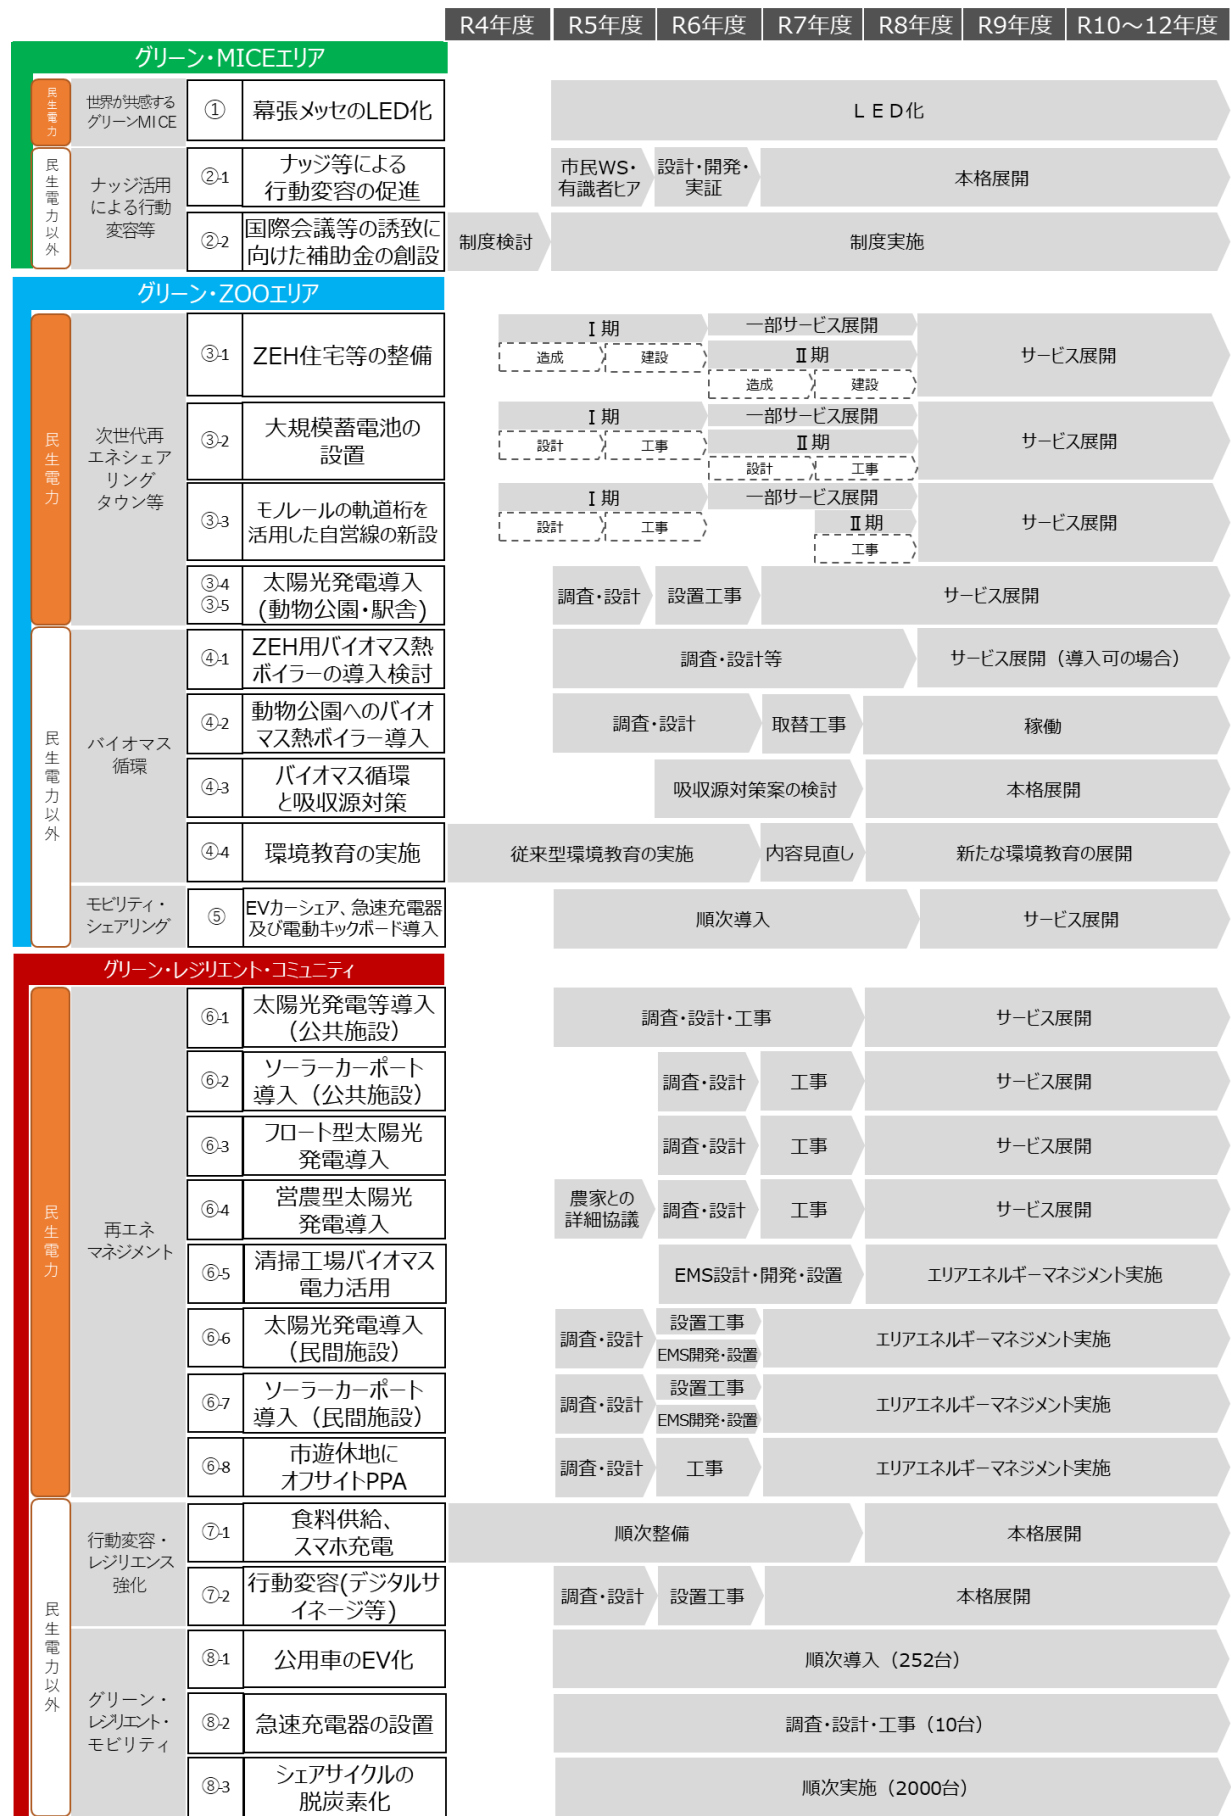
R4年度 R5年度 R6年度 R7年度 R8年度 R9年度 R10～12年度

グリーン・MICEエリア

民生電力

世界が共感するグリーンMICE

① 幕張メッセのLED化

ＬＥＤ化

民生電力以外

ナッジ活用による行動変容等

②-1 ナッジ等による行動変容の促進

市民WS・有識者ヒア

設計・開発・実証

本格展開

②-2 国際会議等の誘致に向けた補助金の創設

制度検討

制度実施

グリーン・ZOOエリア

民生電力

次世代再エネシェアリングタウン等

③-1 ZEH住宅等の整備

Ⅰ期

造成 建設

一部サービス展開

Ⅱ期

造成 建設

サービス展開

③-2 大規模蓄電池の設置

Ⅰ期

設計 工事

一部サービス展開

Ⅱ期

設計 工事

サービス展開

③-3 モノレールの軌道桁を活用した自営線の新設

Ⅰ期

設計 工事

一部サービス展開

Ⅱ期

工事

サービス展開

③-4 ③-5 太陽光発電導入（動物公園・駅舎）

調査・設計

設置工事

サービス展開

民生電力以外

バイオマス循環

④-1 ZEH用バイオマス熱ボイラーの導入検討

調査・設計等

サービス展開（導入可の場合）

④-2 動物公園へのバイオマス熱ボイラー導入

調査・設計

取替工事

稼働

④-3 バイオマス循環と吸収源対策

吸収源対策案の検討

本格展開

④-4 環境教育の実施

従来型環境教育の実施

内容見直し

新たな環境教育の展開

モビリティ・シェアリング

⑤ EVカーシェア、急速充電器及び電動キックボード導入

順次導入

サービス展開

グリーン・レジリエント・コミュニティ

民生電力

再エネマネジメント

⑥-1 太陽光発電等導入（公共施設）

調査・設計・工事

サービス展開

⑥-2 ソーラーカーポート導入（公共施設）

調査・設計

工事

サービス展開

⑥-3 フロート型太陽光発電導入

調査・設計

工事

サービス展開

⑥-4 営農型太陽光発電導入

農家との詳細協議

調査・設計

工事

サービス展開

⑥-5 清掃工場バイオマス電力活用

EMS設計・開発・設置

エリアエネルギーマネジメント実施

⑥-6 太陽光発電導入（民間施設）

調査・設計

設置工事

EMS開発・設置

エリアエネルギーマネジメント実施

⑥-7 ソーラーカーポート導入（民間施設）

調査・設計

設置工事

EMS開発・設置

エリアエネルギーマネジメント実施

⑥-8 市遊休地にオフサイトPPA

調査・設計

工事

エリアエネルギーマネジメント実施

民生電力以外

行動変容・レジリエンス強化

⑦-1 食料供給、スマホ充電

順次整備

本格展開

⑦-2 行動変容(デジタルサイネージ等)

調査・設計

設置工事

本格展開

グリーン・レジリエント・モビリティ

⑧-1 公用車のEV化

順次導入（252台）

⑧-2 急速充電器の設置

調査・設計・工事（10台）

⑧-3 シェアサイクルの脱炭素化

順次実施（2000台）